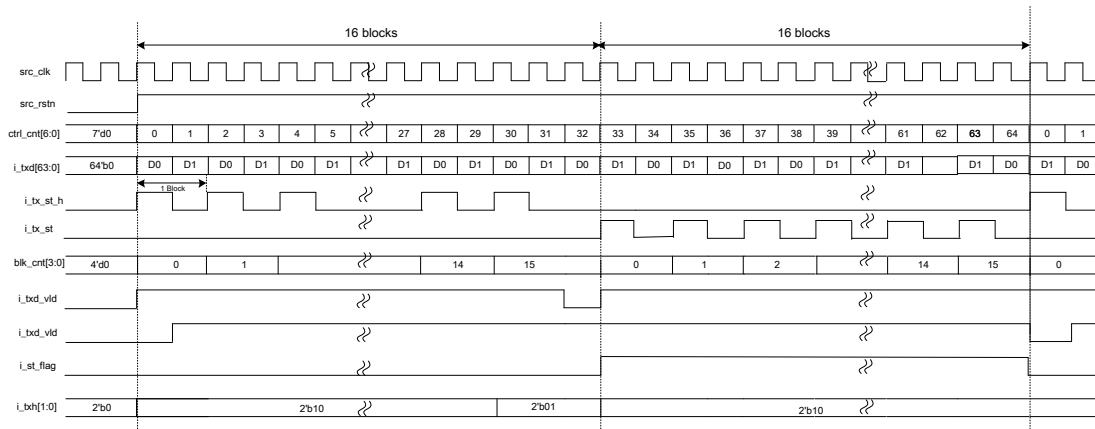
16 blocks

16 blocks

src_clk

src_rstn

ctrl_cnt[6:0]

7'd0

0 1 2 3 4 5 27 28 29 30 31 32 33 34 35 36 37 38 39 61 62 63 64 0 1

i_txd[63:0]

64'b0

D0 D1 D0 D1 D0 D1 D1 D0 D1 D0 D1 D0 D1 D0 D1 D0 D1 D1 D0 D1 D1 D1 D0 D1 D0

1 Block

i_tx_st_h

i_tx_st

blk_cnt[3:0]

4'd0

0 1 14 15 0 1 2 14 15 0

i_txd_vld

i_txd_vld

i_st_flag

i_txh[1:0]

2'b0

2'b10

2'b01

2'b10